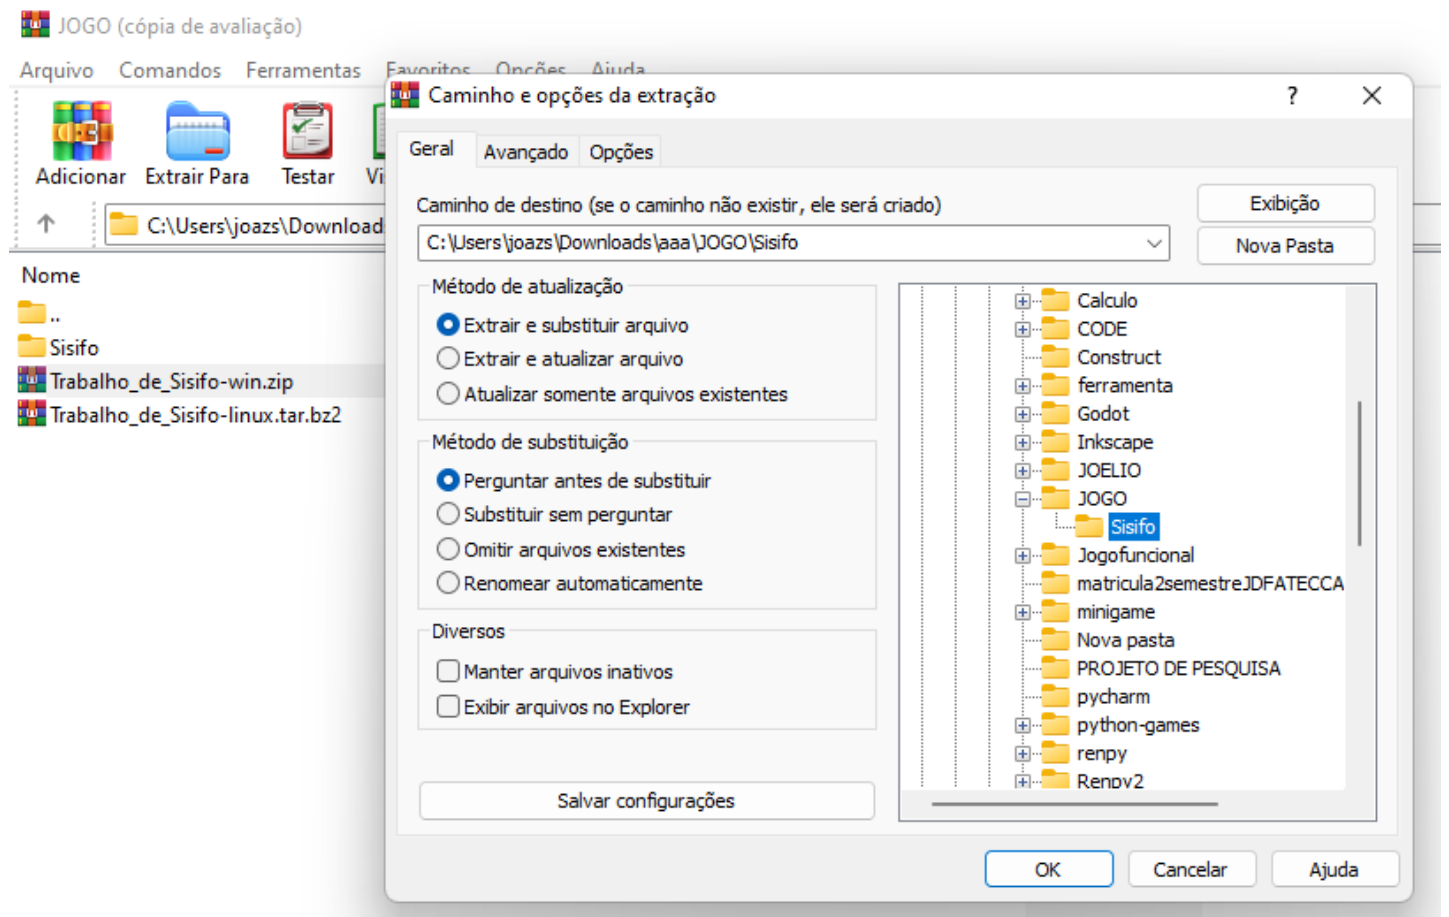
JOGO (cópia de avaliação)

Arquivo Comandos Ferramentas Favoritos Opções Ajuda

Adicionar Extrair Para Testar Vi

C:\Users\joazs\Download

Nome
..
Sisifo
Trabalho_de_Sisifo-win.zip
Trabalho_de_Sisifo-linux.tar.bz2

Caminho e opções da extração ? ✕

Geral Avançado Opções

Caminho de destino (se o caminho não existir, ele será criado)
C:\Users\joazs\Downloads\aaa\JOGO\Sisifo

Exibição
Nova Pasta

Método de atualização
Extrair e substituir arquivo
Extrair e atualizar arquivo
Atualizar somente arquivos existentes

Método de substituição
Perguntar antes de substituir
Substituir sem perguntar
Omitir arquivos existentes
Renomear automaticamente

Diversos
Manter arquivos inativos
Exibir arquivos no Explorer

Salvar configurações

Calculo
CODE
Construct
ferramenta
Godot
Inkscape
JOELIO
JOGO
Sisifo
Jogofuncional
matricula2semestreJDFATECCA
minigame
Nova pasta
PROJETO DE PESQUISA
pycharm
python-games
renpy
Renpy2

OK Cancelar Ajuda